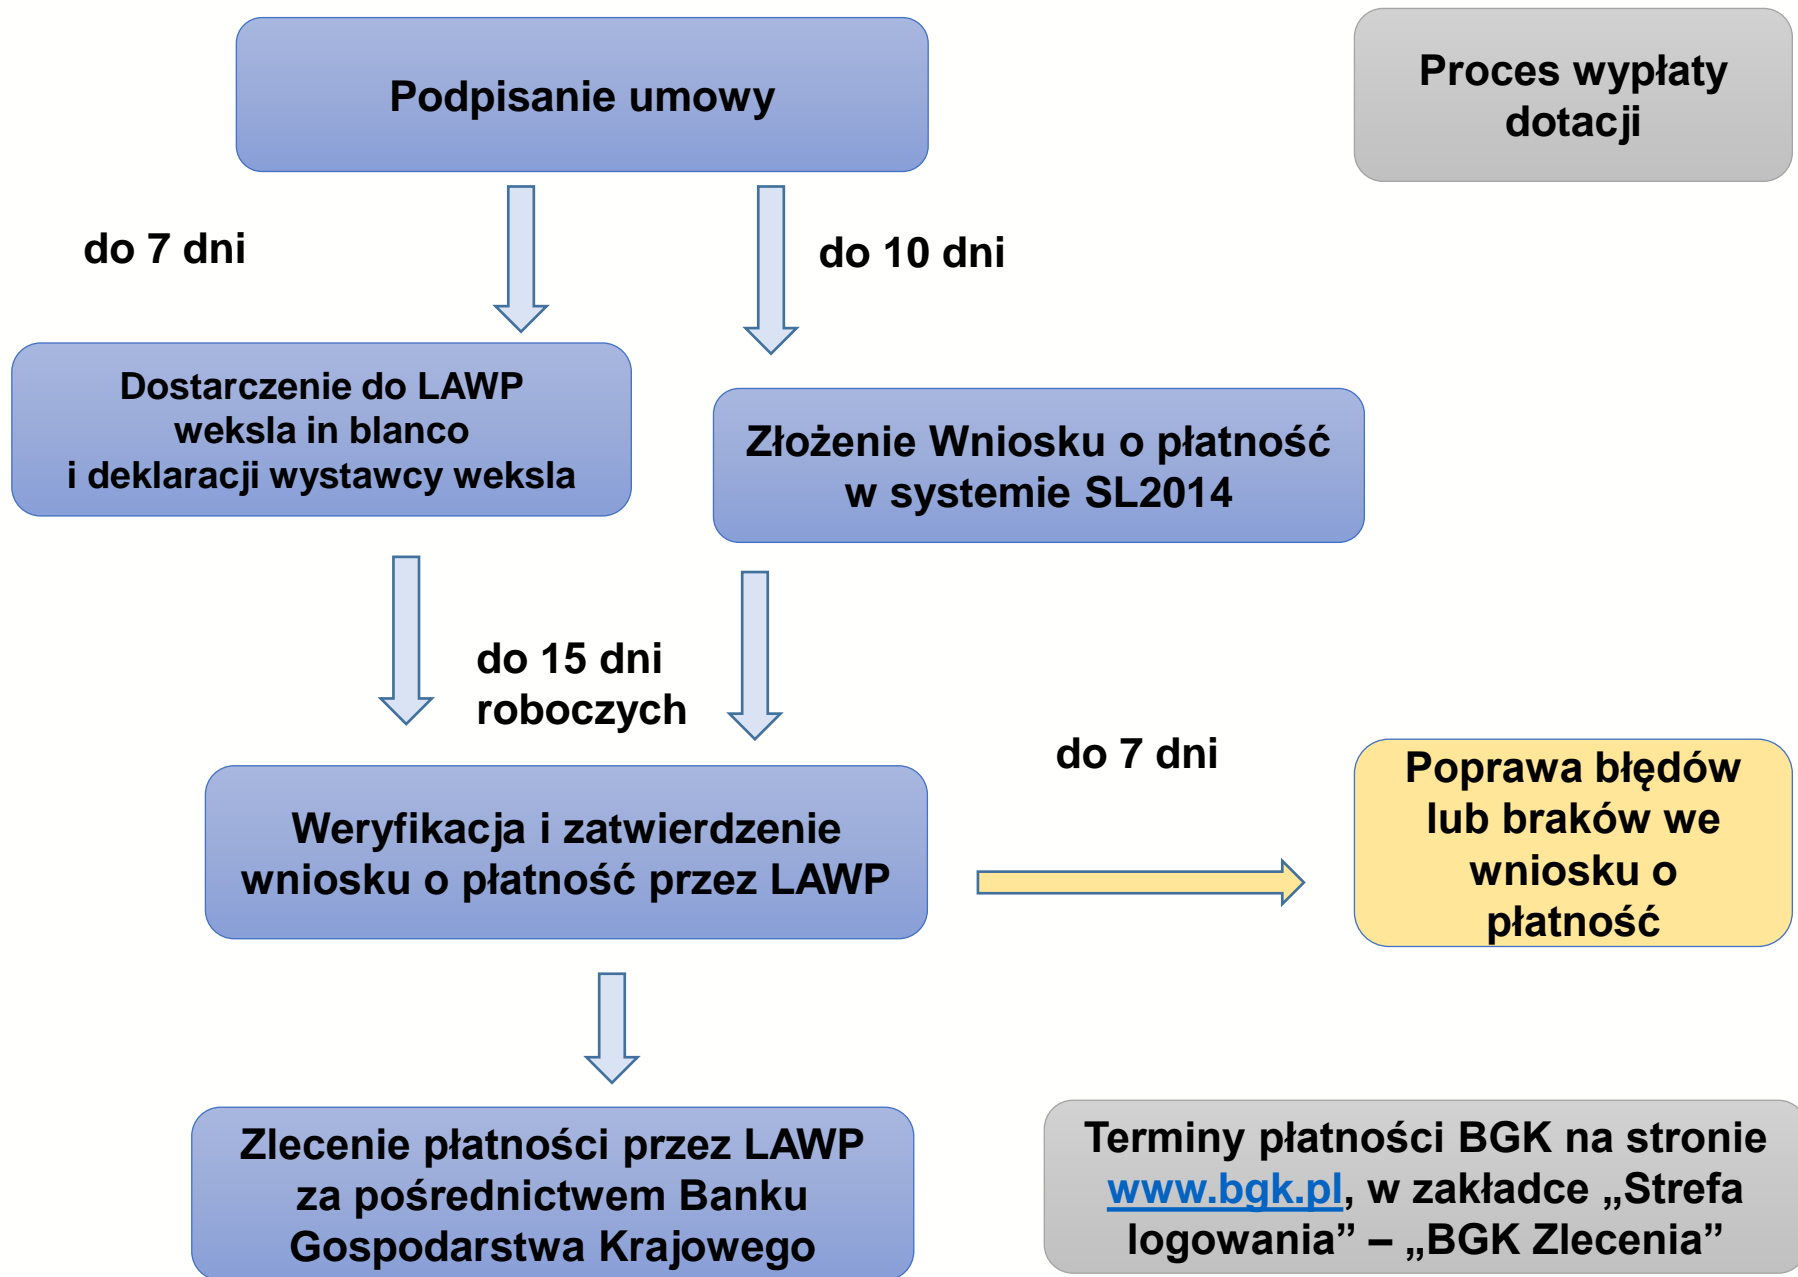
Podpisanie umowy

Proces wypłaty dotacji

do 7 dni

do 10 dni

Dostarczenie do LAWP weksla in blanco i deklaracji wystawcy weksla

Złożenie Wniosku o płatność w systemie SL2014

do 15 dni roboczych

do 7 dni

Weryfikacja i zatwierdzenie wniosku o płatność przez LAWP

Poprawa błędów lub braków we wniosku o płatność

Zlecenie płatności przez LAWP za pośrednictwem Banku Gospodarstwa Krajowego

Terminy płatności BGK na stronie www.bgk.pl, w zakładce „Strefa logowania” – „BGK Zlecenia”